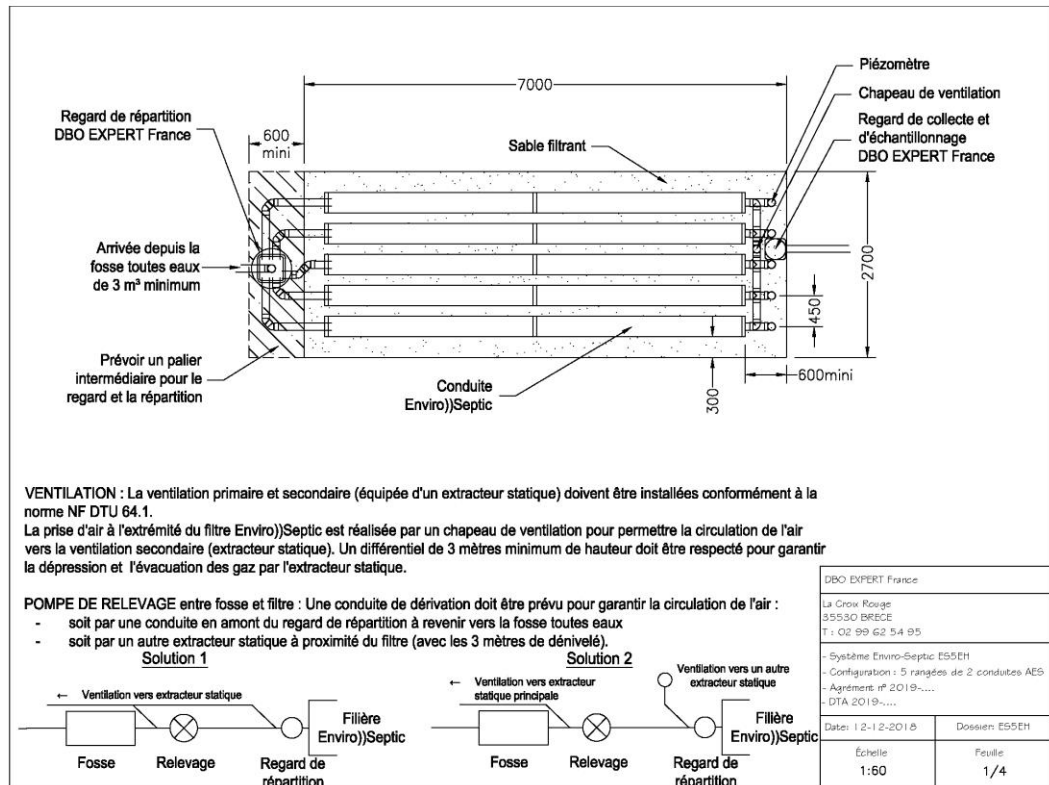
Regard de répartition
DBO EXPERT France

600
mini

7000

Piézomètre

Chapeau de ventilation

Regard de collecte et d'échantillonnage
DBO EXPERT France

Sable filtrant

Arrivée depuis la fosse toutes eaux de 3 m³ minimum

2700

450

Prévoir un palier intermédiaire pour le regard et la répartition

Conduite
Enviro))Septic

300

600mini

VENTILATION : La ventilation primaire et secondaire (équipée d'un extracteur statique) doivent être installées conformément à la norme NF DTU 64.1.
La prise d'air à l'extrémité du filtre Enviro))Septic est réalisée par un chapeau de ventilation pour permettre la circulation de l'air vers la ventilation secondaire (extracteur statique). Un différentiel de 3 mètres minimum de hauteur doit être respecté pour garantir la dépression et l'évacuation des gaz par l'extracteur statique.

POMPE DE RELEVAGE entre fosse et filtre : Une conduite de dérivation doit être prévu pour garantir la circulation de l'air :
- soit par une conduite en amont du regard de répartition à revenir vers la fosse toutes eaux
- soit par un autre extracteur statique à proximité du filtre (avec les 3 mètres de dénivelé).

Solution 1

← Ventilation vers extracteur statique

Fosse

Relevage

Regard de répartition

Filière
Enviro))Septic

Solution 2

← Ventilation vers extracteur statique principale

Ventilation vers un autre extracteur statique

Fosse

Relevage

Regard de répartition

Filière
Enviro))Septic

DBO EXPERT France

La Croix Rouge
35530 BRECE
T : 02 99 62 54 95

- Système Enviro-Septic ES5EH
- Configuration : 5 rangées de 2 conduites AES
- Agrément nº 2019-....
- DTA 2019-....

| Date: 12-12-2018 | Dossier: ES5EH |
|---|---|
| Échelle 1:60 | Feuille 1/4 |